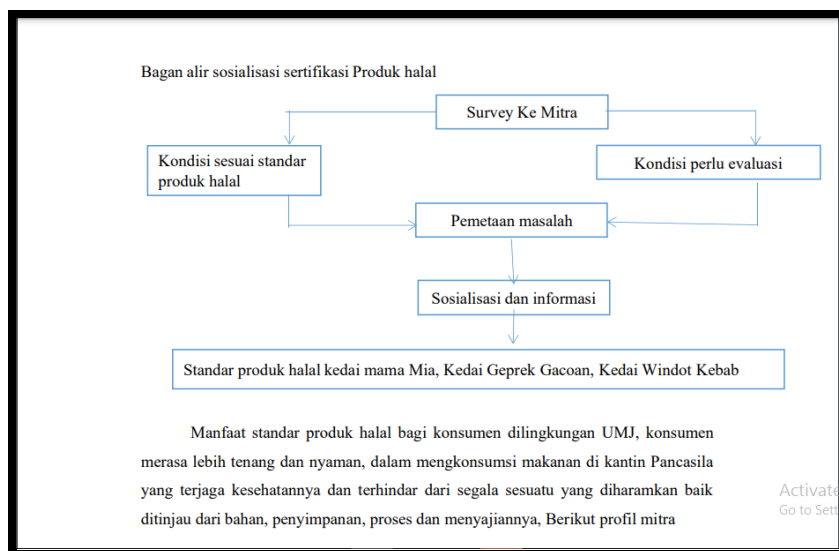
Bagan alir sosialisasi sertifikasi Produk halal

Survey Ke Mitra

Kondisi sesuai standar produk halal

Kondisi perlu evaluasi

Pemetaan masalah

Sosialisasi dan informasi

Standar produk halal kedai mama Mia, Kedai Geprek Gacoan, Kedai Windot Kebab

Manfaat standar produk halal bagi konsumen dilingkungan UMJ, konsumen merasa lebih tenang dan nyaman, dalam mengkonsumsi makanan di kantin Pancasila yang terjaga kesehatannya dan terhindar dari segala sesuatu yang diharamkan baik ditinjau dari bahan, penyimpanan, proses dan menyajiannya, Berikut profil mitra

Activate
Go to Sett